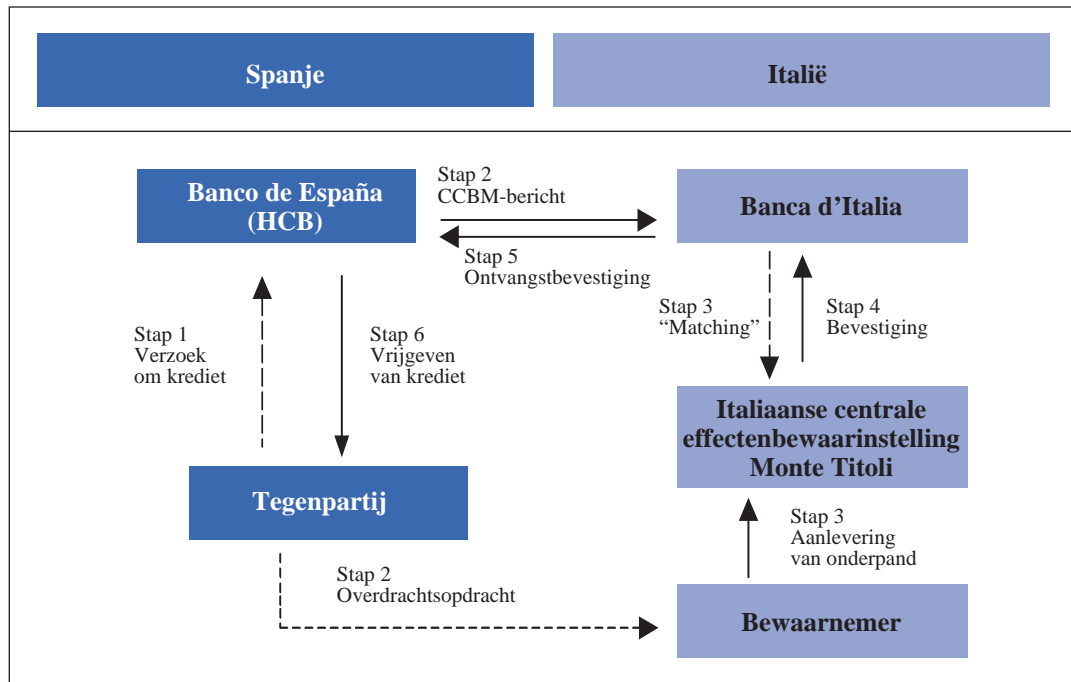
Spanje

Italië

Banco de España (HCB)

Stap 2
CCBM-bericht

Banca d'Italia

Stap 5
Ontvangstbevestiging

Stap 1
Verzoek om krediet

Stap 6
Vrijgeven van krediet

Stap 3
"Matching"

Stap 4
Bevestiging

Italiaanse centrale effectenbewaarinstelling Monte Titoli

Tegenpartij

Stap 3
Aanlevering van onderpand

Stap 2
Overdrachtsopdracht

Bewaarnemer